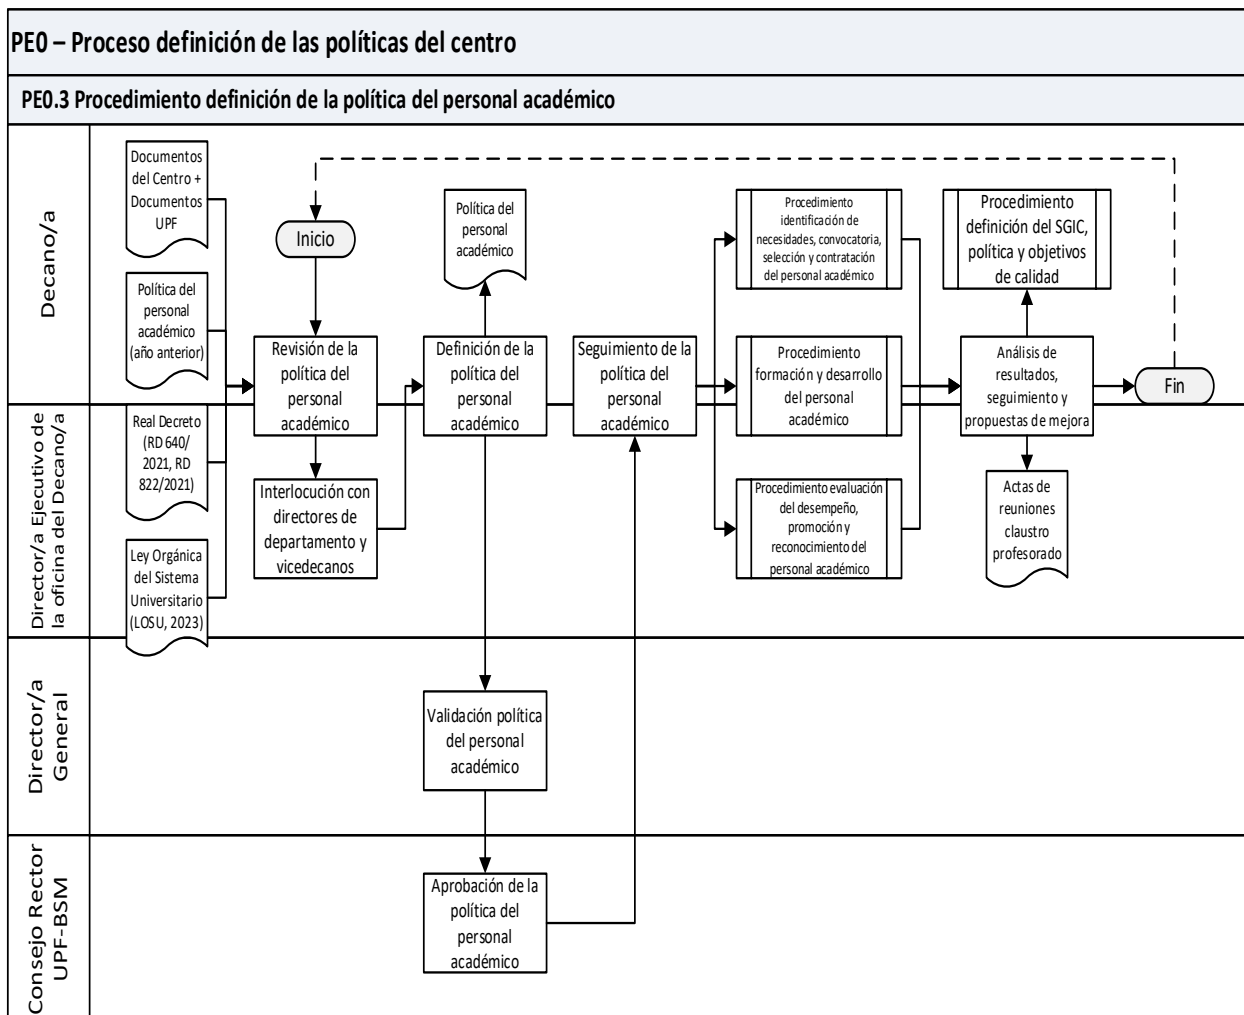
PE0 – Proceso definición de las políticas del centro

PE0.3 Procedimiento definición de la política del personal académico

Decano/a

Director/a Ejecutivo de la oficina del Decano/a

Director/a General

Consejo Rector UPF-BSM

Documentos del Centro + Documentos UPF

Política del personal académico (año anterior)

Real Decreto (RD 640/ 2021, RD 822/2021)

Ley Orgánica del Sistema Universitario (LOSU, 2023)

Inicio

Revisión de la política del personal académico

Interlocución con directores de departamento y vicedecanos

Política del personal académico

Definición de la política del personal académico

Validación política del personal académico

Aprobación de la política del personal académico

Seguimiento de la política del personal académico

Procedimiento identificación de necesidades, convocatoria, selección y contratación del personal académico

Procedimiento formación y desarrollo del personal académico

Procedimiento evaluación del desempeño, promoción y reconocimiento del personal académico

Procedimiento definición del SGIC, política y objetivos de calidad

Análisis de resultados, seguimiento y propuestas de mejora

Actas de reuniones claustro profesorado

Fin